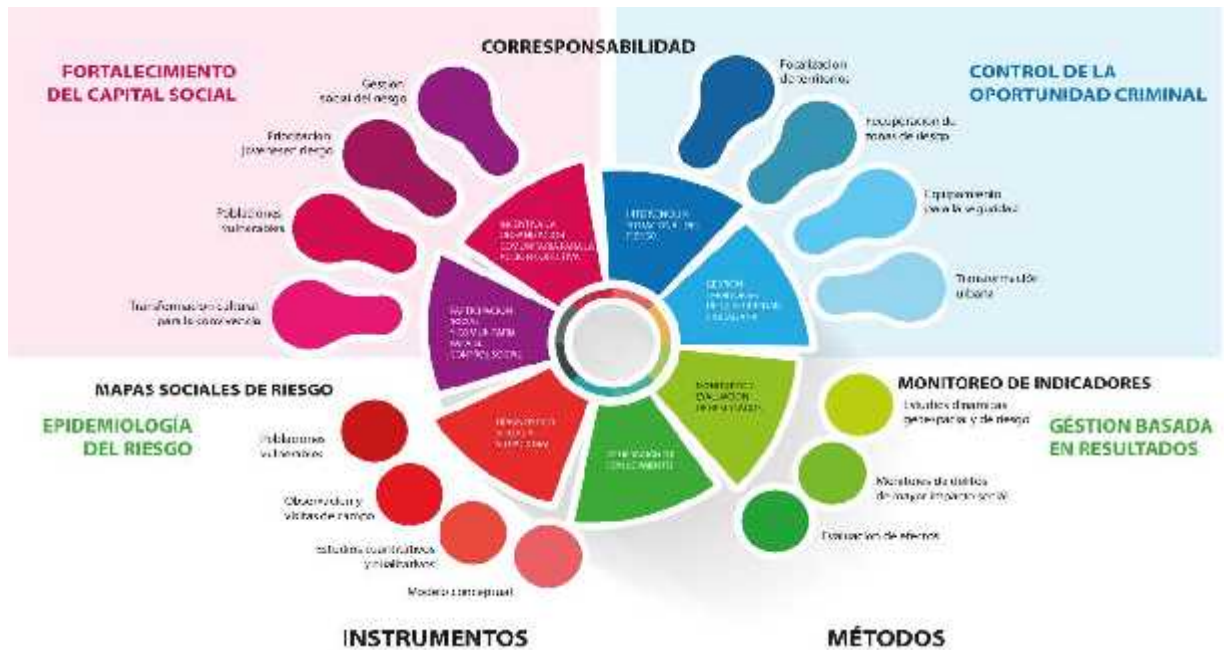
CORRESPONSABILIDAD

FORTALECIMIENTO DEL CAPITAL SOCIAL

Gestión social del riesgo

Focalización jóvenes en riesgo

Poblaciones vulnerables

Transformación cultural para la convivencia

CONTROL DE LA OPORTUNIDAD CRIMINAL

Focalización de territorios

Recuperación de zonas de riesgo

Equipamiento para la seguridad

Transformación urbana

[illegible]

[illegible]

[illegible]

PARTICIPACIÓN SOCIAL Y COMUNITARIA PARA EL CONTROL SOCIAL

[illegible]

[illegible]

GENERACIÓN DE CONOCIMIENTO

MAPAS SOCIALES DE RIESGO

EPIDEMIOLOGÍA DEL RIESGO

Poblaciones vulnerables

Observación y visitas de campo

Estudios cuantitativos y cualitativos

Modelo conceptual

MONITOREO DE INDICADORES

Estudios dinámicas generadoras de riesgo

GESTIÓN BASADA EN RESULTADOS

Monitoreo de delitos de mayor impacto social

Evaluación de efectos

INSTRUMENTOS

MÉTODOS